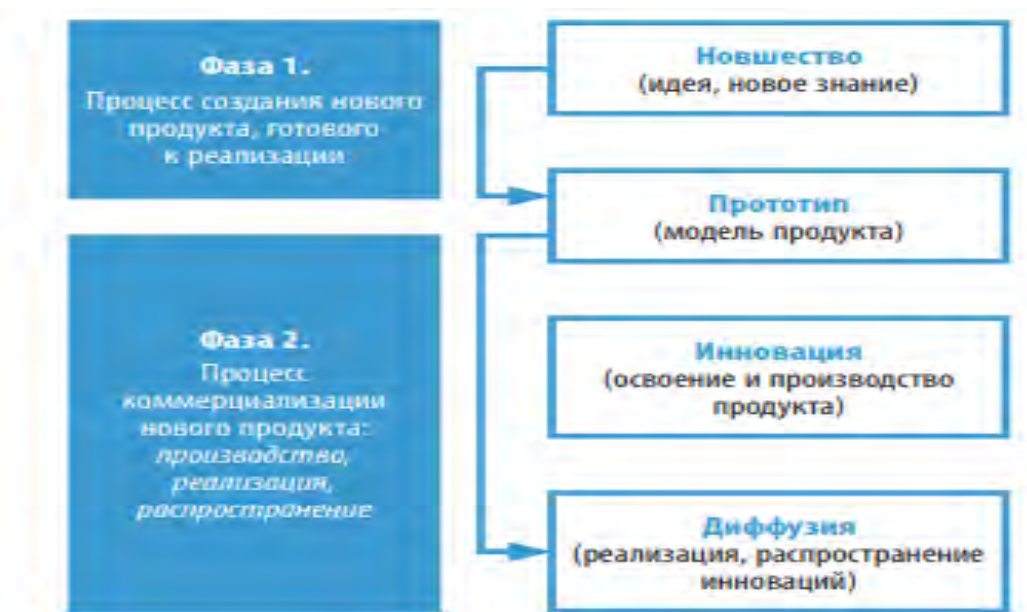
Фаза 1.
Процесс создания нового продукта, готового к реализации

Фаза 2.
Процесс коммерциализации нового продукта: *производство, реализация, распространение*

Новшество
(идея, новое знание)

Прототип
(модель продукта)

Инновация
(освоение и производство продукта)

Диффузия
(реализация, распространение инноваций)